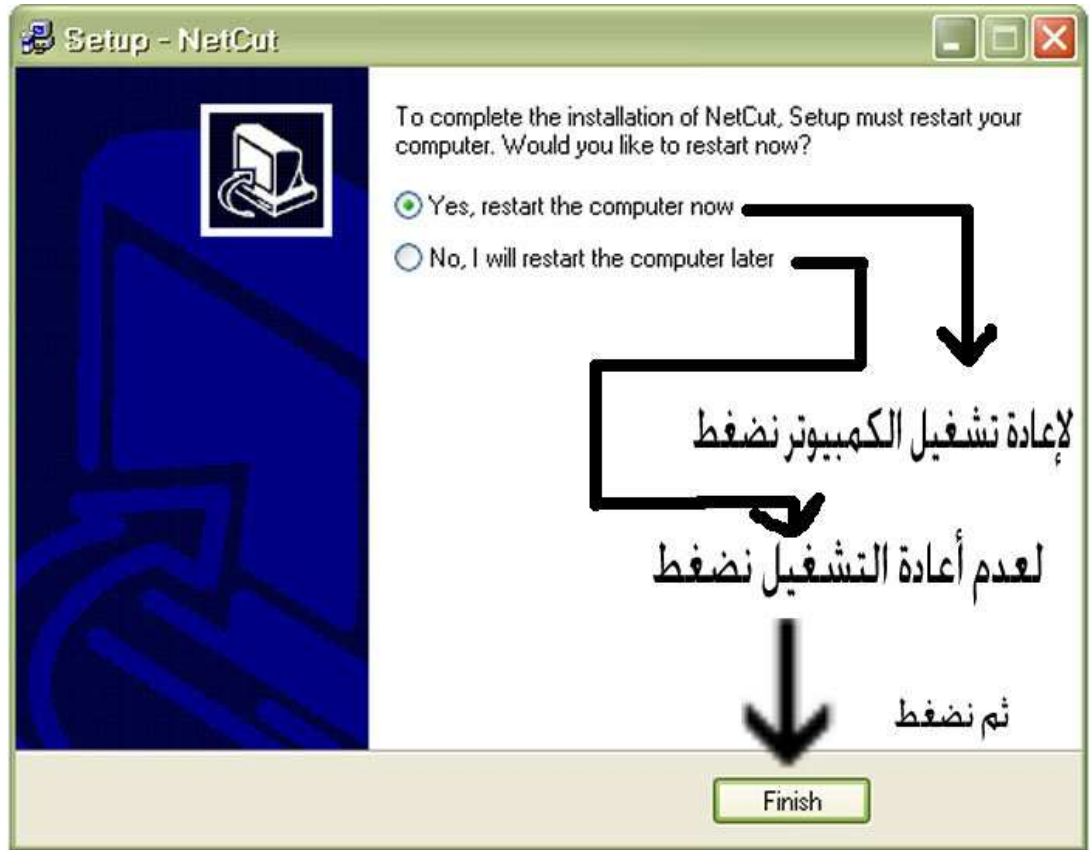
Setup - NetCut

To complete the installation of NetCut, Setup must restart your computer. Would you like to restart now?

Yes, restart the computer now

No, I will restart the computer later

لإعادة تشغيل الكمبيوتر نضغط

لعدم أعادة التشغيل نضغط

ثم نضغط

Finish